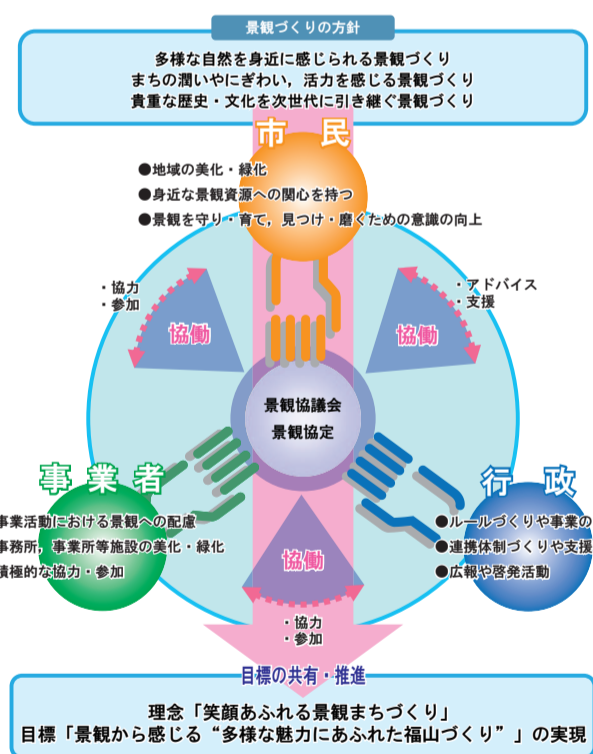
景観づくりの方針

多様な自然を身近に感じられる景観づくり
まちの潤いやにぎわい，活力を感じる景観づくり
貴重な歴史・文化を次世代に引き継ぐ景観づくり

市民

●地域の美化・緑化
●身近な景観資源への関心を持つ
●景観を守り・育て，見つけ・磨くための意識の向上

・協力
・参加

協働

・アドバイス
・支援

協働

景観協議会
景観協定

事業者

事業活動における景観への配慮
事務所，事業所等施設の美化・緑化
積極的な協力・参加

協働

行政

●ルールづくりや事業の
●連携体制づくりや支援
●広報や啓発活動

・協力
・参加

目標の共有・推進

理念「笑顔あふれる景観まちづくり」
目標「景観から感じる“多様な魅力にあふれた福山づくり”」の実現